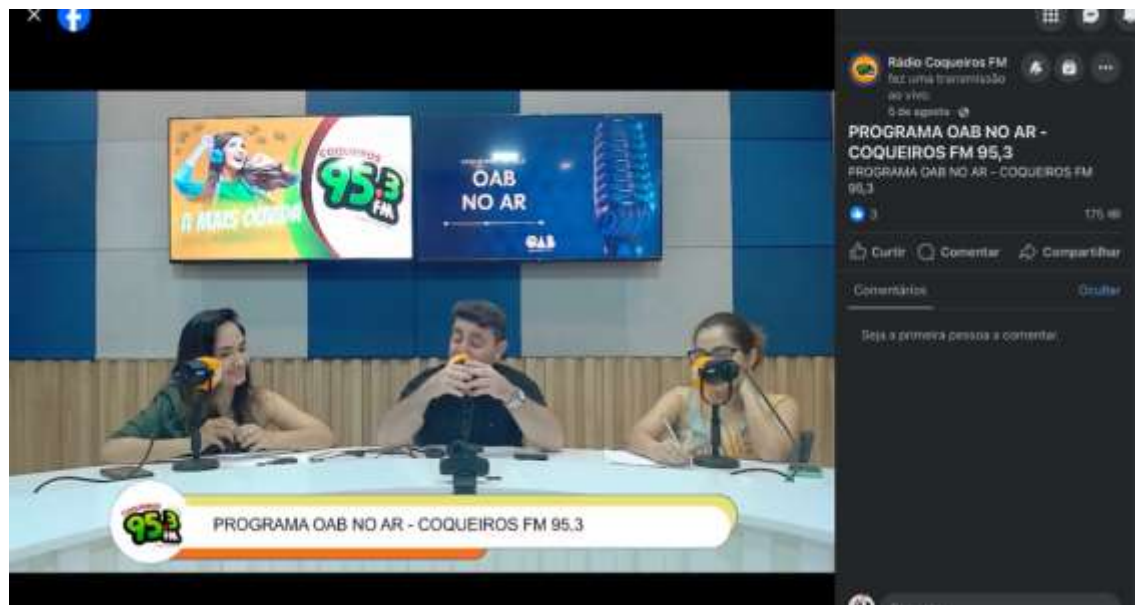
Rádio Coqueiros FM
fez uma transmissão ao vivo.
6 de agosto ·

PROGRAMA OAB NO AR - COQUEIROS FM 95,3
PROGRAMA OAB NO AR – COQUEIROS FM 95,3

3
175 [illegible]

Curtir
Comentar
Compartilhar

Comentários
Ocultar

Seja a primeira pessoa a comentar.

coqueiros
95.3 FM
A MAIS OUVIDA

OAB
NO AR
OAB

95.3 FM
PROGRAMA OAB NO AR - COQUEIROS FM 95.3